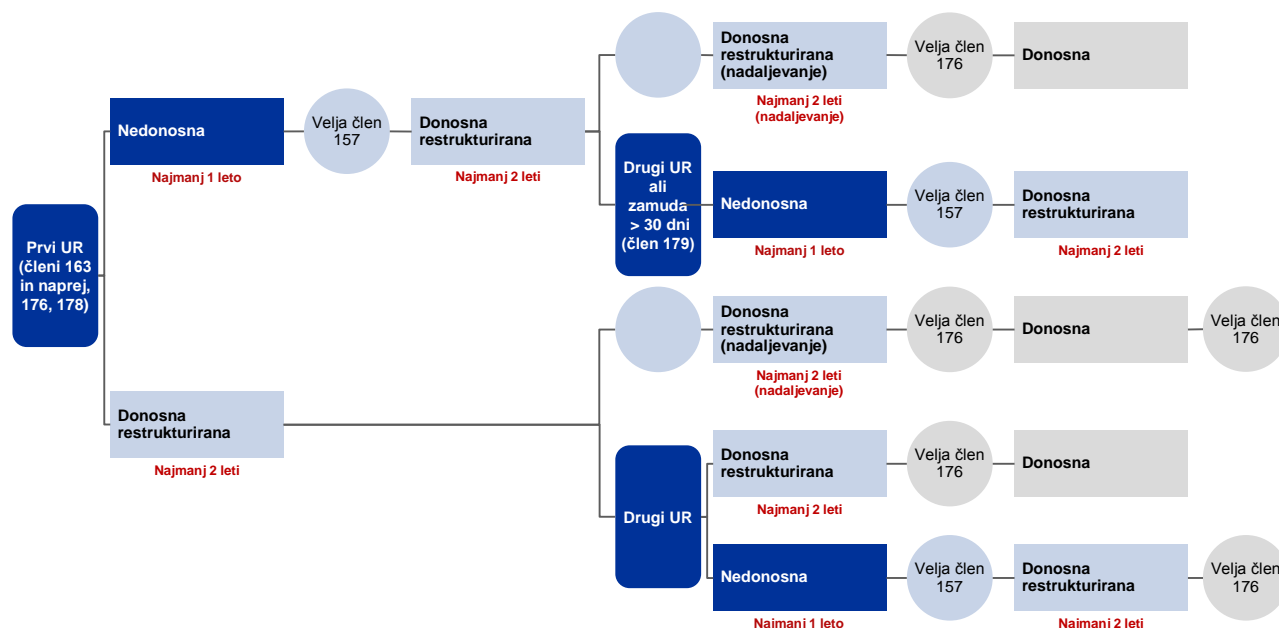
Prvi UR (členi 163 in naprej, 176, 178)

Nedonosna
Najmanj 1 leto

Velja člen 157

Donosna restrukturirana
Najmanj 2 leti

Donosna restrukturirana (nadaljevanje)
Najmanj 2 leti (nadaljevanje)

Velja člen 176

Donosna

Drugi UR ali zamuda > 30 dni (člen 179)

Nedonosna
Najmanj 1 leto

Velja člen 157

Donosna restrukturirana
Najmanj 2 leti

Donosna restrukturirana
Najmanj 2 leti

Donosna restrukturirana (nadaljevanje)
Najmanj 2 leti (nadaljevanje)

Velja člen 176

Donosna

Velja člen 176

Drugi UR

Donosna restrukturirana
Najmanj 2 leti

Velja člen 176

Donosna

Nedonosna
Najmanj 1 leto

Velja člen 157

Donosna restrukturirana
Najmanj 2 leti

Velja člen 176